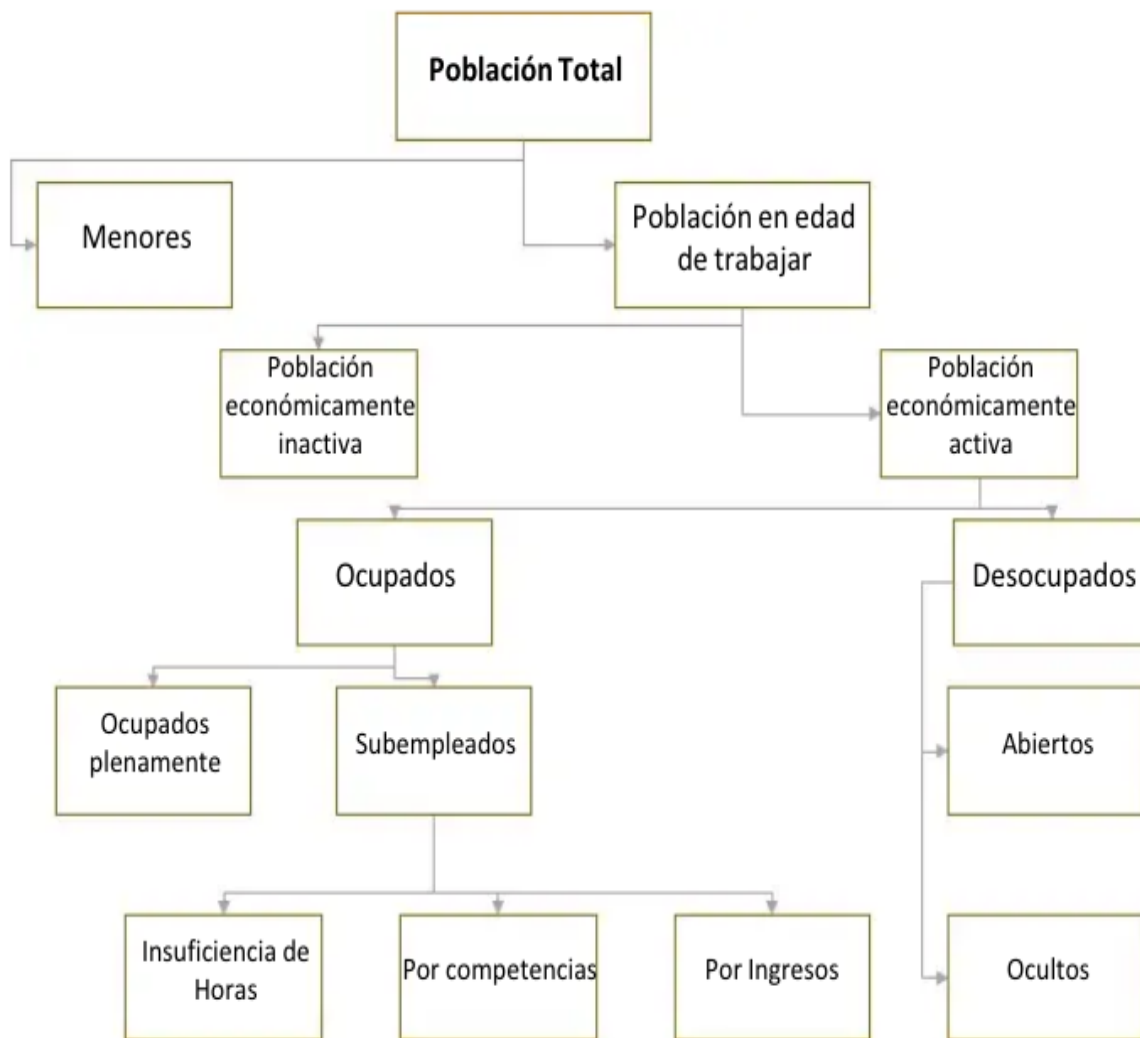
Población Total

Menores

Población en edad de trabajar

Población económicamente inactiva

Población económicamente activa

Ocupados

Desocupados

Ocupados plenamente

Subempleados

Abiertos

Insuficiencia de Horas

Por competencias

Por Ingresos

Ocultos